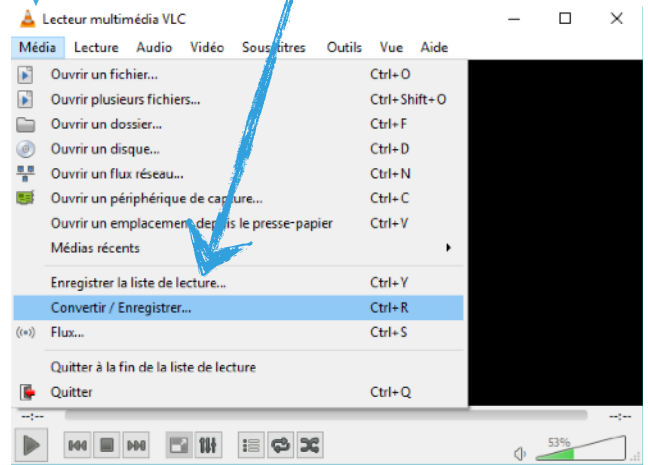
Lecteur multimédia VLC

Média Lecture Audio Vidéo Sous-titres Outils Vue Aide

Ouvrir un fichier... Ctrl+O
Ouvrir plusieurs fichiers... Ctrl+Shift+O
Ouvrir un dossier... Ctrl+F
Ouvrir un disque... Ctrl+D
Ouvrir un flux réseau... Ctrl+N
Ouvrir un périphérique de capture... Ctrl+C
Ouvrir un emplacement depuis le presse-papier Ctrl+V
Médias récents

Enregistrer la liste de lecture... Ctrl+Y
Convertir / Enregistrer... Ctrl+R
Flux... Ctrl+S

Quitter à la fin de la liste de lecture
Quitter Ctrl+Q

--:-- --:--

53%